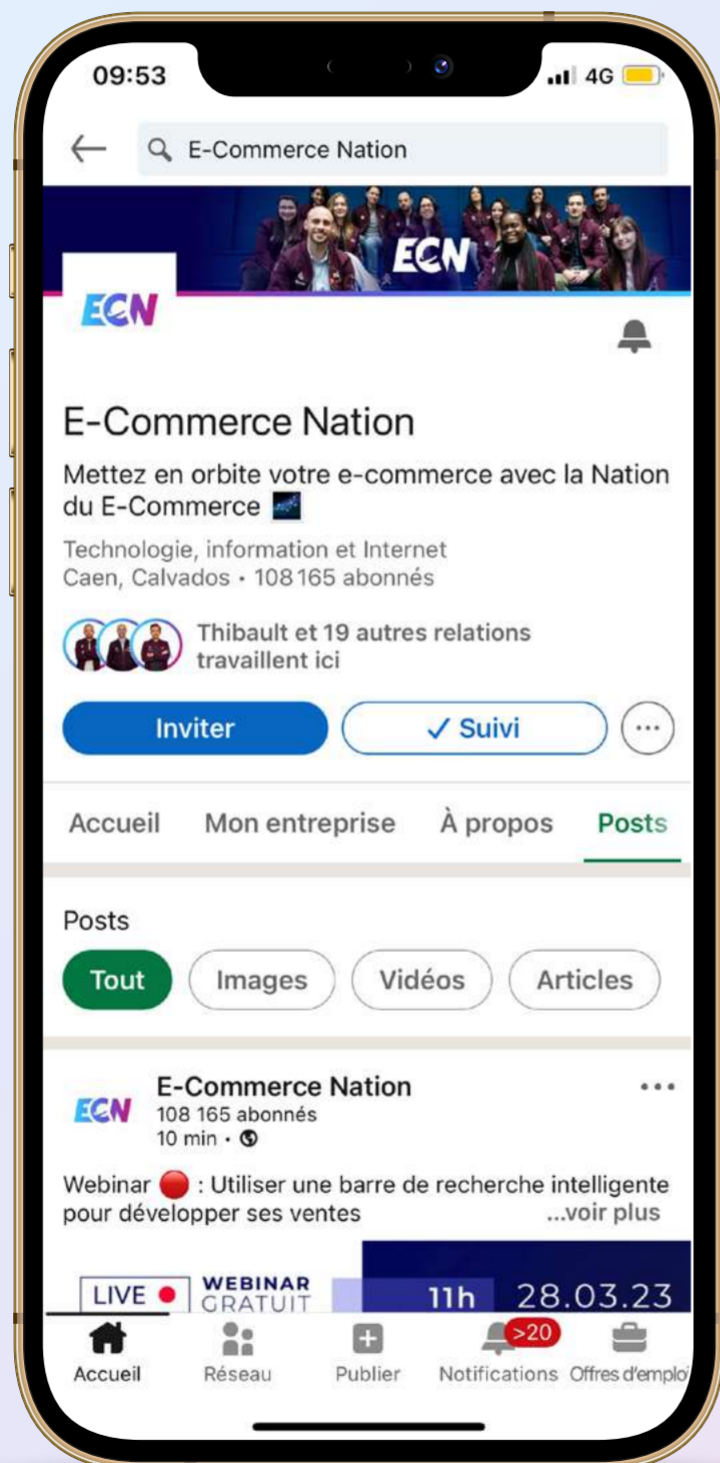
09:53
4G

E-Commerce Nation

ECN

ECN

E-Commerce Nation

Mettez en orbite votre e-commerce avec la Nation du E-Commerce

Technologie, information et Internet
Caen, Calvados • 108 165 abonnés

Thibault et 19 autres relations travaillent ici

Inviter
✓ Suivi
···

Accueil
Mon entreprise
À propos
Posts

Posts

Tout
Images
Vidéos
Articles

ECN
E-Commerce Nation
108 165 abonnés
10 min •
• • •

Webinar 🔴 : Utiliser une barre de recherche intelligente pour développer ses ventes ...voir plus

LIVE
WEBINAR GRATUIT
11h
28.03.23

Accueil
Réseau
Publier
>20
Notifications
Offres d'emplo